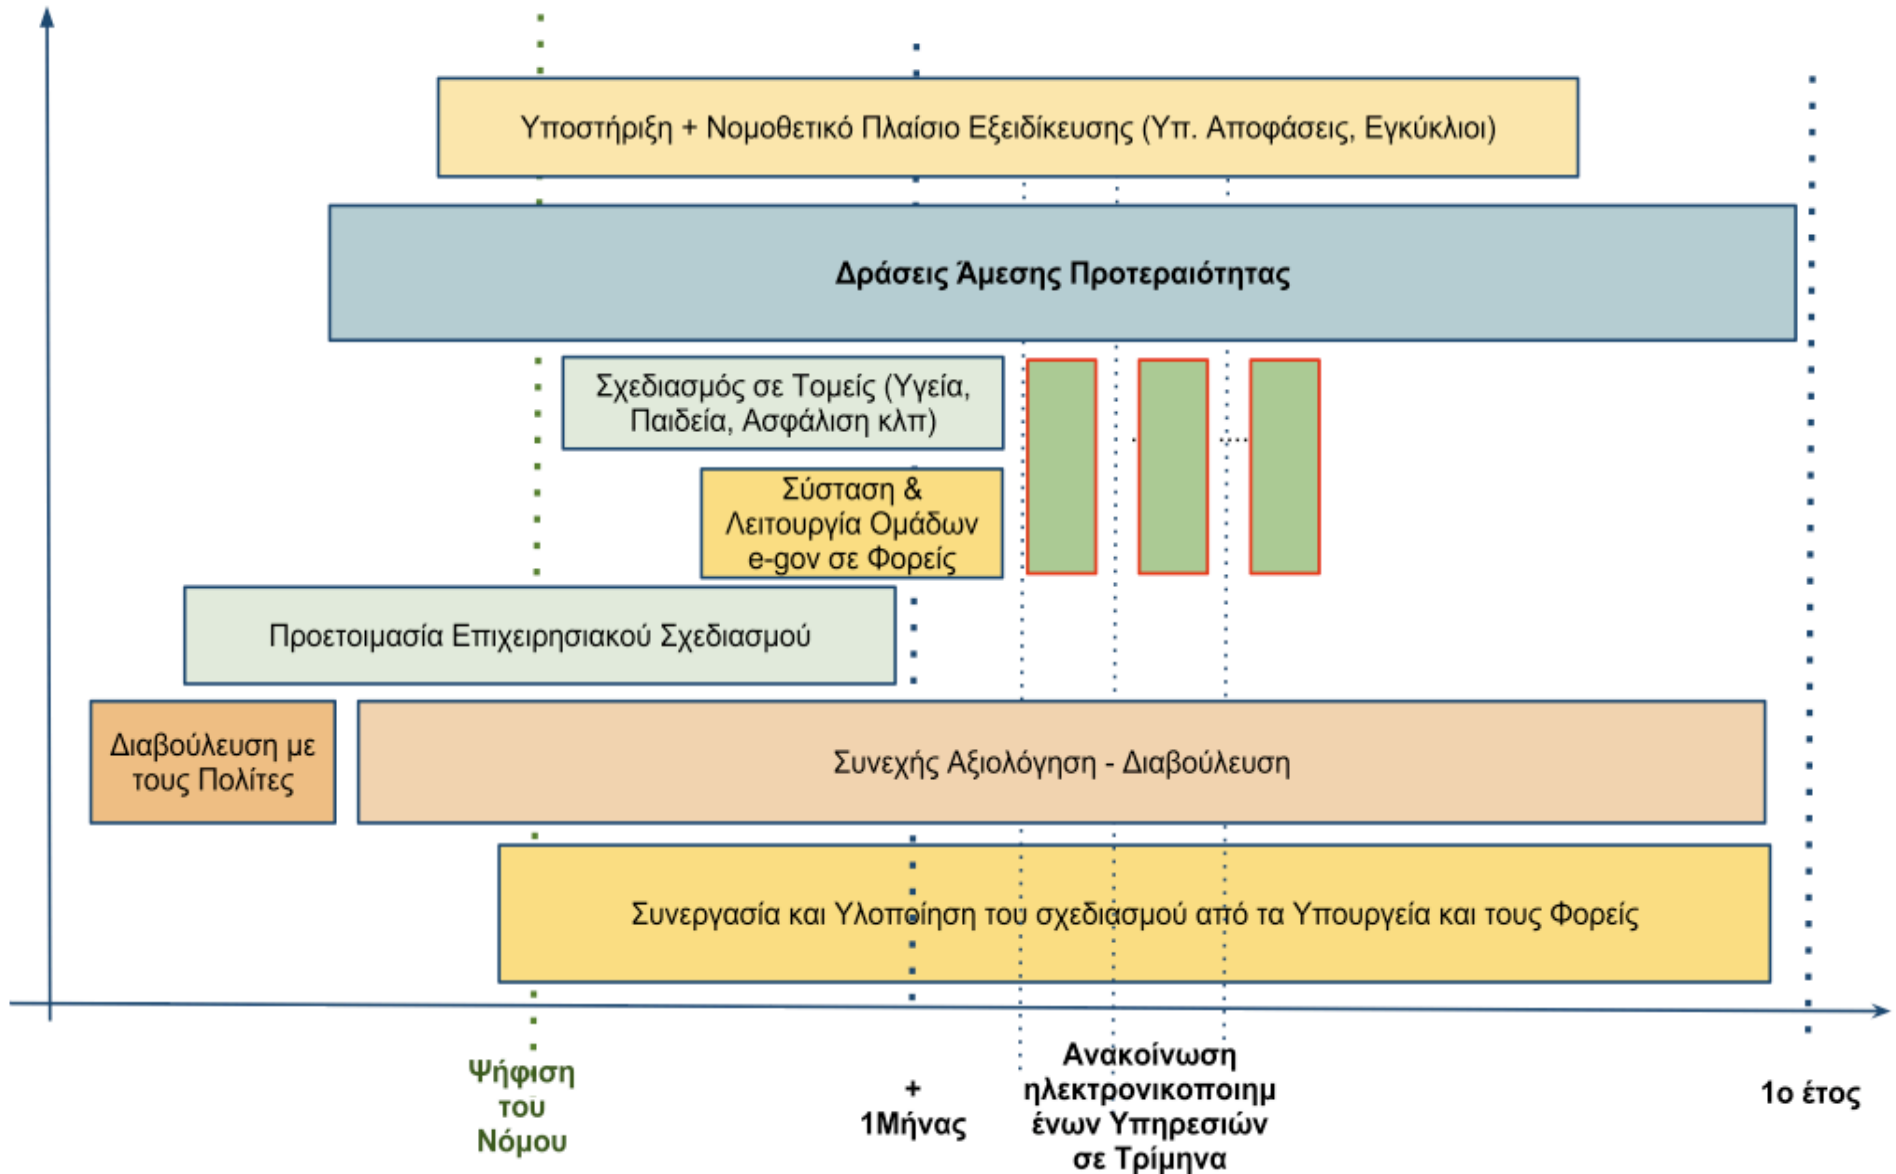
Υποστήριξη + Νομοθετικό Πλαίσιο Εξειδίκευσης (Υπ. Αποφάσεις, Εγκύκλιοι)

Δράσεις Άμεσης Προτεραιότητας

Σχεδιασμός σε Τομείς (Υγεία, Παιδεία, Ασφάλιση κλπ)

Σύσταση & Λειτουργία Ομάδων e-gov σε Φορείς

Προετοιμασία Επιχειρησιακού Σχεδιασμού

Διαβούλευση με τους Πολίτες

Συνεχής Αξιολόγηση - Διαβούλευση

Συνεργασία και Υλοποίηση του σχεδιασμού από τα Υπουργεία και τους Φορείς

Ψήφιση του Νόμου

+ 1Μήνας

Ανακοίνωση ηλεκτρονικοποιημένων Υπηρεσιών σε Τρίμηνα

1ο έτος